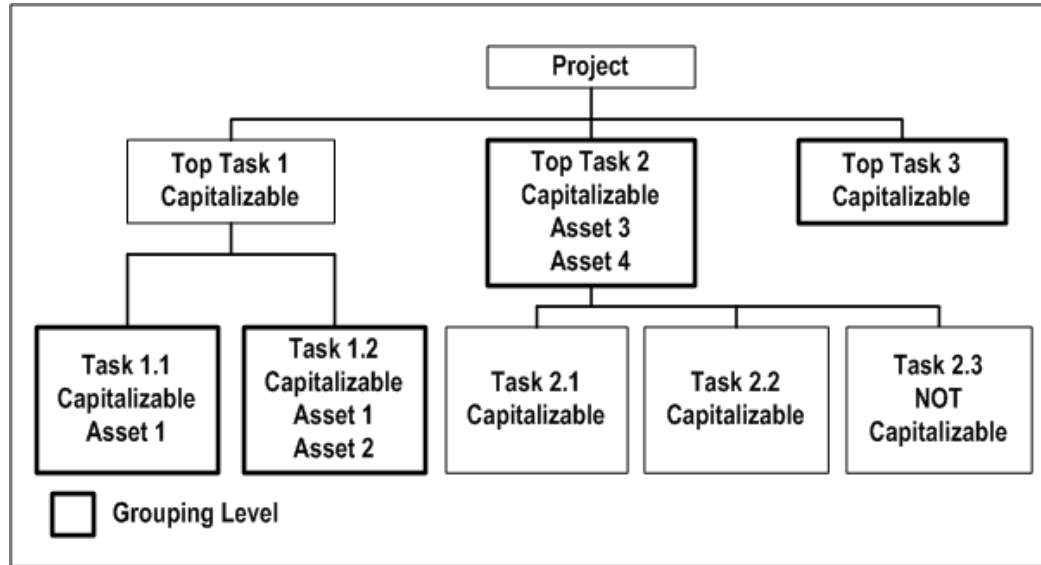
Project

Top Task 1
Capitalizable

Top Task 2
Capitalizable
Asset 3
Asset 4

Top Task 3
Capitalizable

Task 1.1
Capitalizable
Asset 1

Task 1.2
Capitalizable
Asset 1
Asset 2

Task 2.1
Capitalizable

Task 2.2
Capitalizable

Task 2.3
NOT
Capitalizable

Grouping Level